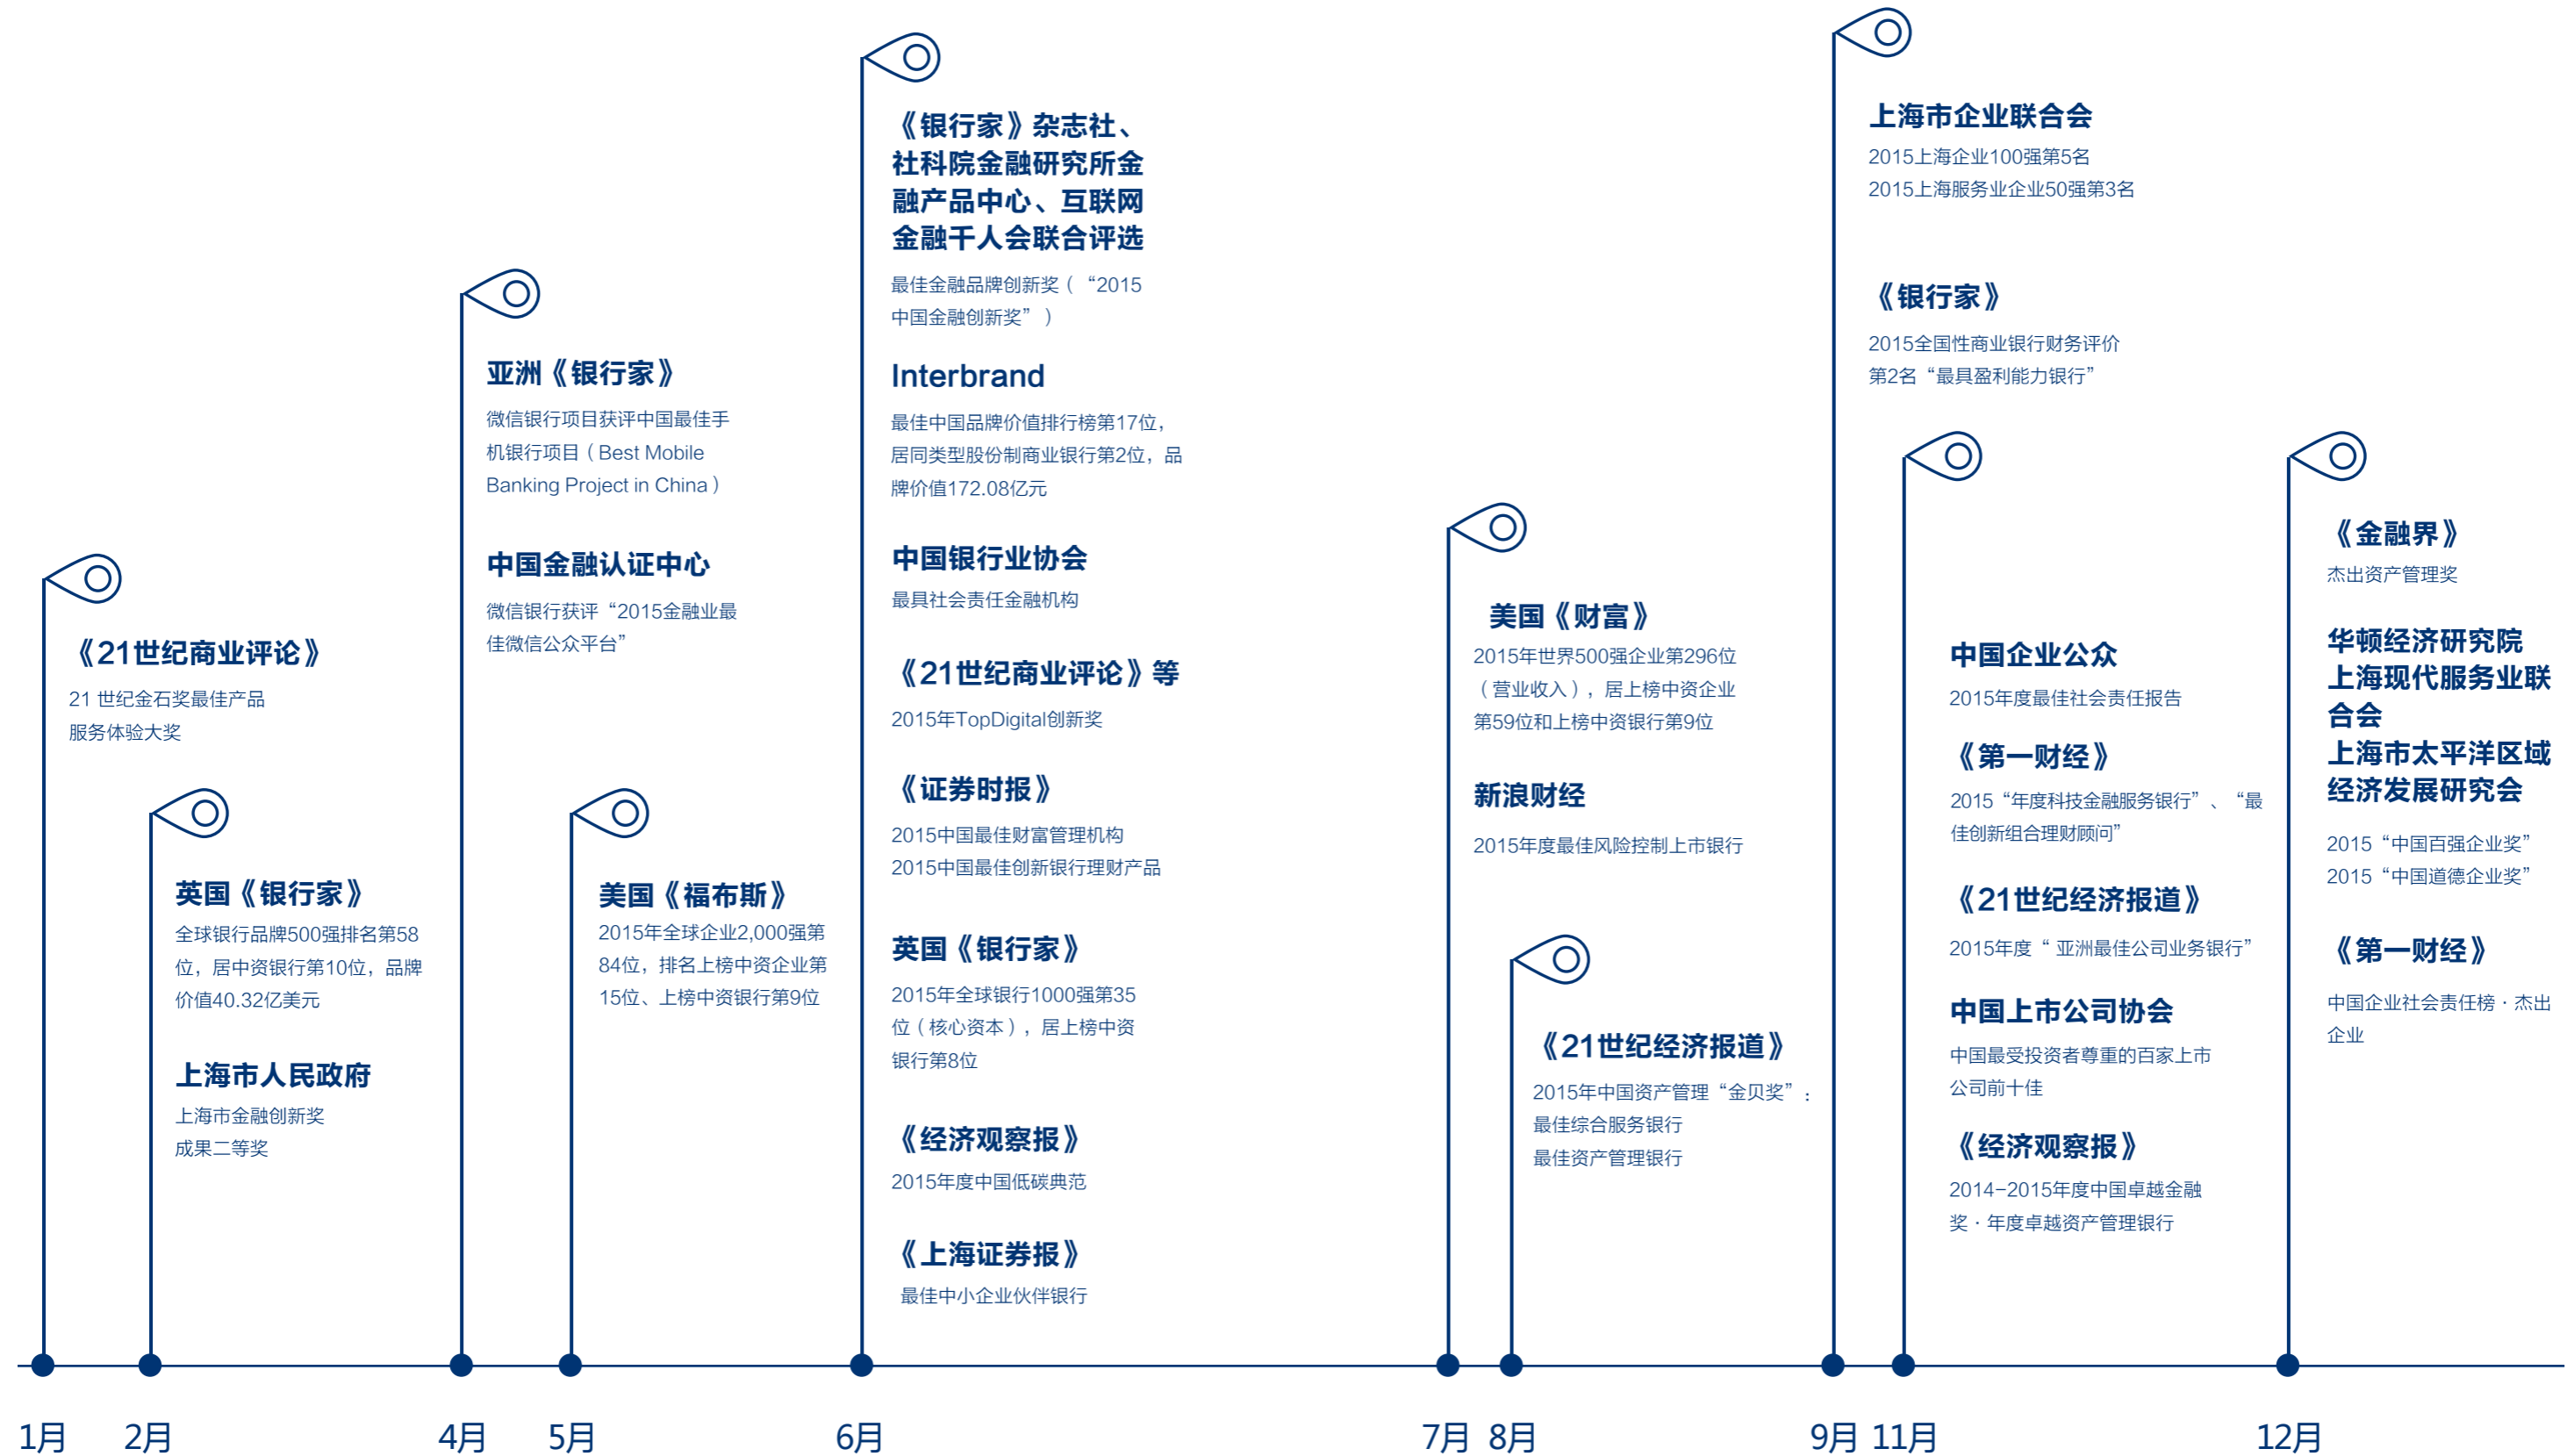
《21世纪商业评论》
21 世纪金石奖最佳产品服务体验大奖

英国《银行家》
全球银行品牌500强排名第58位，居中资银行第10位，品牌价值40.32亿美元

上海市人民政府
上海市金融创新奖成果二等奖

亚洲《银行家》
微信银行项目获评中国最佳手机银行项目（Best Mobile Banking Project in China）

中国金融认证中心
微信银行获评“2015金融业最佳微信公众平台”

美国《福布斯》
2015年全球企业2,000强第84位，排名上榜中资企业第15位、上榜中资银行第9位

《银行家》杂志社、社科院金融研究所金融产品中心、互联网金融千人会联合评选
最佳金融品牌创新奖（“2015中国金融创新奖”）

Interbrand
最佳中国品牌价值排行榜第17位，居同类型股份制商业银行第2位，品牌价值172.08亿元

中国银行业协会
最具社会责任金融机构

《21世纪商业评论》等
2015年TopDigital创新奖

《证券时报》
2015中国最佳财富管理机构
2015中国最佳创新银行理财产品

英国《银行家》
2015年全球银行1000强第35位（核心资本），居上榜中资银行第8位

《经济观察报》
2015年度中国低碳典范

《上海证券报》
最佳中小企业伙伴银行

美国《财富》
2015年世界500强企业第296位（营业收入），居上榜中资企业第59位和上榜中资银行第9位

新浪财经
2015年度最佳风险控制上市银行

《21世纪经济报道》
2015年中国资产管理“金贝奖”：
最佳综合服务银行
最佳资产管理银行

上海市企业联合会
2015上海企业100强第5名
2015上海服务业企业50强第3名

《银行家》
2015全国性商业银行财务评价第2名“最具盈利能力银行”

中国企业公众
2015年度最佳社会责任报告

《第一财经》
2015“年度科技金融服务银行”、“最佳创新组合理财顾问”

《21世纪经济报道》
2015年度“亚洲最佳公司业务银行”

中国上市公司协会
中国最受投资者尊重的百家上市公司前十佳

《经济观察报》
2014-2015年度中国卓越金融奖·年度卓越资产管理银行

《金融界》
杰出资产管理奖

华顿经济研究院
上海现代服务业联合会
上海市太平洋区域经济发展研究会
2015“中国百强企业奖”
2015“中国道德企业奖”

《第一财经》
中国企业社会责任榜·杰出企业

1月 2月 4月 5月 6月 7月 8月 9月 11月 12月